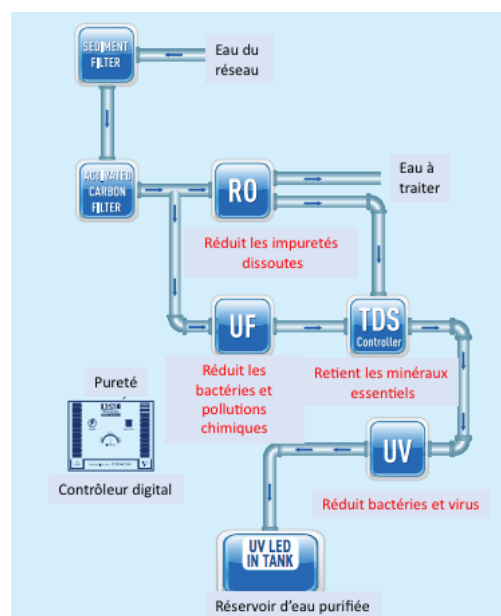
SEDIMENT FILTER

Eau du réseau

ACTIVATED CARBON FILTER

RO

Eau à traiter

Réduit les impuretés dissoutes

UF

TDS Controller

Réduit les bactéries et pollutions chimiques

Retient les minéraux essentiels

Pureté

Contrôleur digital

UV

Réduit bactéries et virus

UV LED IN TANK

Réservoir d'eau purifiée